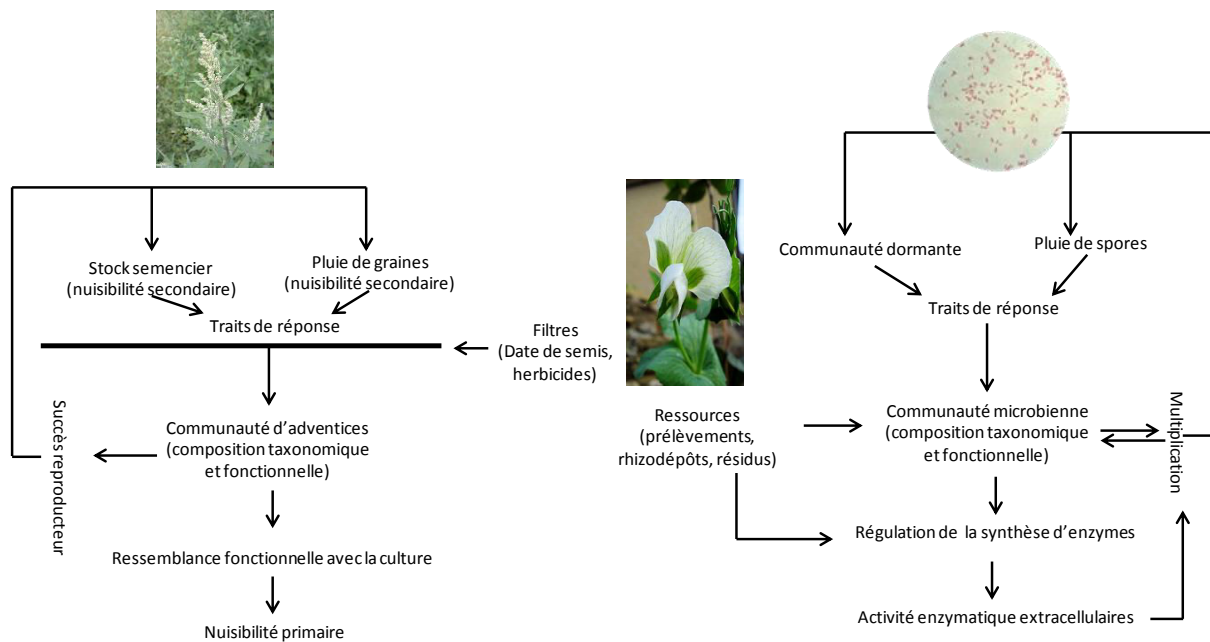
Stock semencier
(nuisibilité secondaire)

Pluie de graines
(nuisibilité secondaire)

Traits de réponse

Filtres
(Date de semis,
herbicides)

Succès reproducteur

Communauté d'adventices
(composition taxonomique
et fonctionnelle)

Ressemblance fonctionnelle avec la culture

Nuisibilité primaire

Ressources
(prélèvements,
rhizodépôts, résidus)

Communauté dormante

Pluie de spores

Traits de réponse

Communauté microbienne
(composition taxonomique
et fonctionnelle)

Multiplication

Régulation de la synthèse d'enzymes

Activité enzymatique extracellulaires